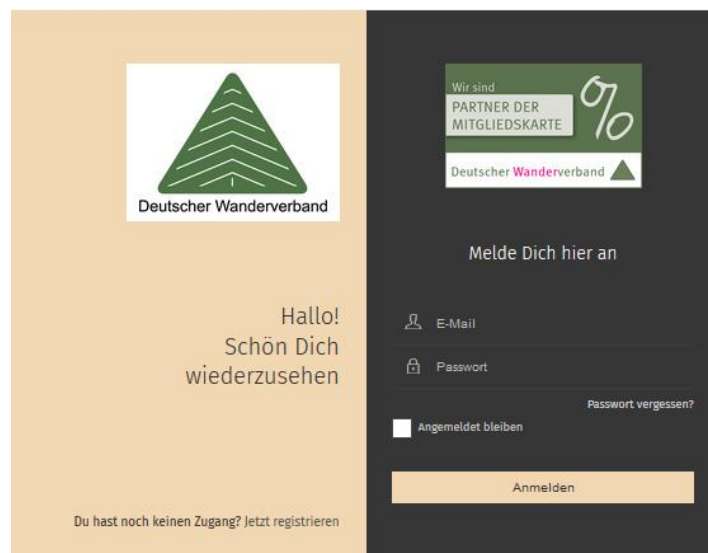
Deutscher Wanderverband

Hallo!
Schön Dich
wiederzusehen

Du hast noch keinen Zugang? Jetzt registrieren

Wir sind
PARTNER DER
MITGLIEDSKARTE
%
Deutscher Wanderverband

Melde Dich hier an

E-Mail

Passwort

Passwort vergessen?

Angemeldet bleiben

Anmelden